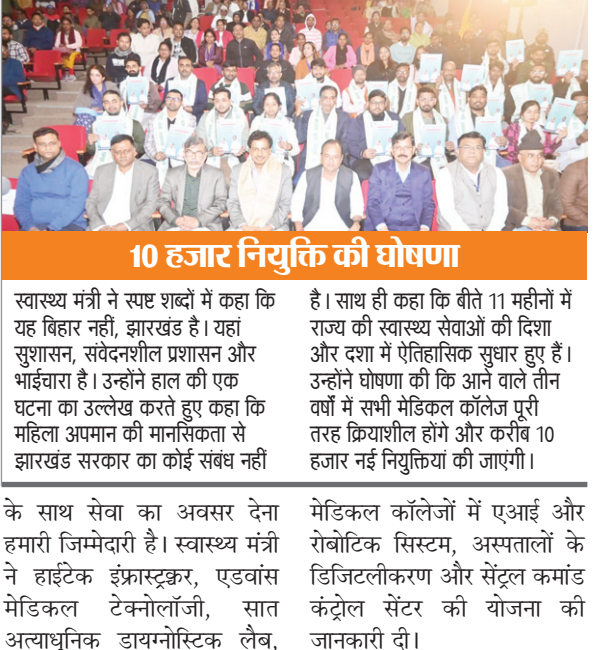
10 हजार नियुक्ति की घोषणा

स्वास्थ्य मंत्री ने स्पष्ट शब्दों में कहा कि यह बिहार नहीं, झारखंड है। यहां सुशासन, संवेदनशील प्रशासन और भाईचारा है। उन्होंने हाल की एक घटना का उल्लेख करते हुए कहा कि महिला अपमान की मानसिकता से झारखंड सरकार का कोई संबंध नहीं

है। साथ ही कहा कि बीते 11 महीनों में राज्य की स्वास्थ्य सेवाओं की दिशा और दशा में ऐतिहासिक सुधार हुए हैं। उन्होंने घोषणा की कि आने वाले तीन वर्षों में सभी मेडिकल कॉलेज पूरी तरह क्रियाशील होंगे और करीब 10 हजार नई नियुक्तियां की जाएंगी।

के साथ सेवा का अवसर देना हमारी जिम्मेदारी है। स्वास्थ्य मंत्री ने हाईटेक इंफ्रास्ट्रक्चर, एडवांस मेडिकल टेक्नोलॉजी, सात अत्याधुनिक डायग्नोस्टिक लैब,

मेडिकल कॉलेजों में एआई और रोबोटिक सिस्टम, अस्पतालों के डिजिटलीकरण और सेंट्रल कमांड कंट्रोल सेंटर की योजना की जानकारी दी।